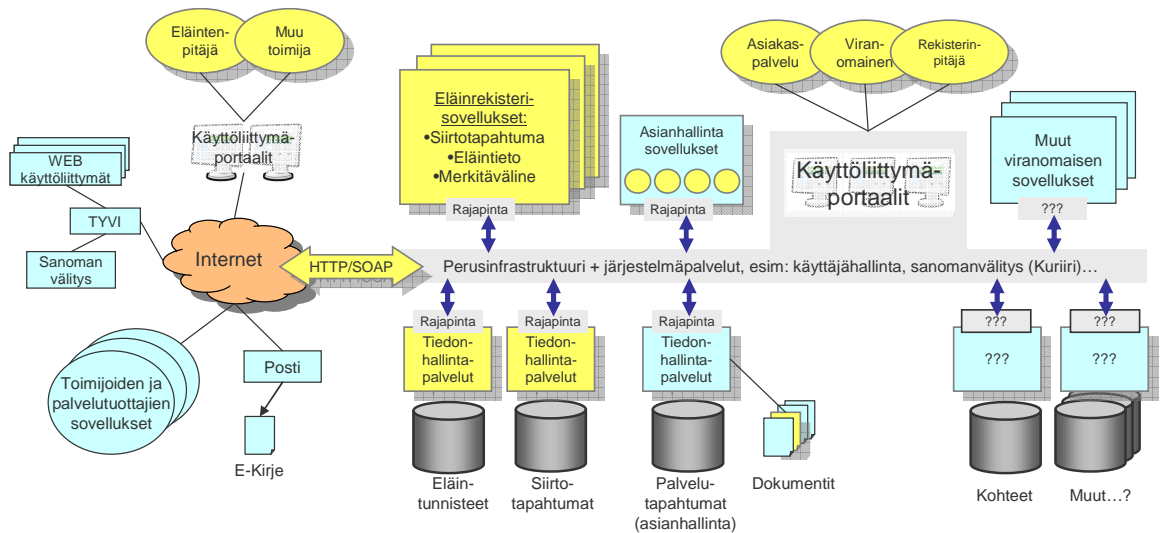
Eläintenpitäjä

Muu toimija

Käyttöliittymäportaalit

WEB käyttöliittymät

TYVI

Sanoman välitys

Internet

HTTP/SOAP

Toimijoiden ja palvelutuottajien sovellukset

Posti

E-Kirje

Eläinrekisterisovellukset:
•Siirtotapahtuma
•Eläintieto
•Merkitäväline

Rajapinta

Asianhallinta sovellukset

Rajapinta

Asiakaspalvelu

Viranomainen

Rekisterinpitäjä

Käyttöliittymäportaalit

Muut viranomaisen sovellukset

???

Perusinfrastruktuuri + järjestelmäpalvelut, esim: käyttäjähallinta, sanomanvälitys (Kuriiri)…

Rajapinta
Tiedonhallintapalvelut

Rajapinta
Tiedonhallintapalvelut

Rajapinta
Tiedonhallintapalvelut

???
???

???
???

Eläintunnisteet

Siirtotapahtumat

Palvelutapahtumat (asianhallinta)

Dokumentit

Kohteet

Muut…?